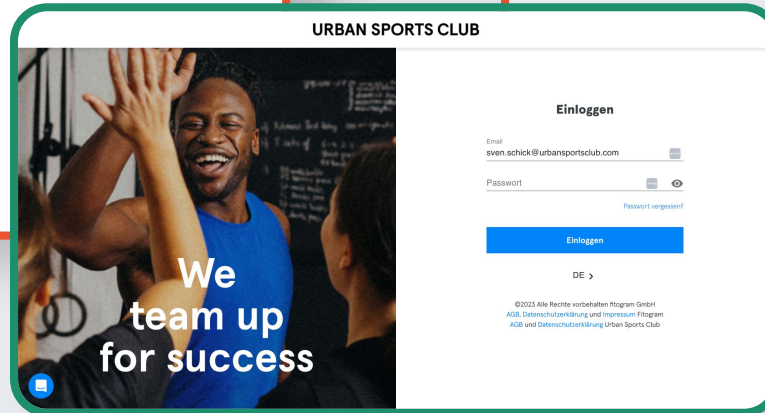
URBAN SPORTS CLUB

We team up for success

Einloggen

Email
sven.schick@urbansportsclub.com

Passwort

Passwort vergessen?

Einloggen

DE >

©2023 Alle Rechte vorbehalten fitogram GmbH
AGB, Datenschutzerklärung und Impressum Fitogram
AGB und Datenschutzerklärung Urban Sports Club